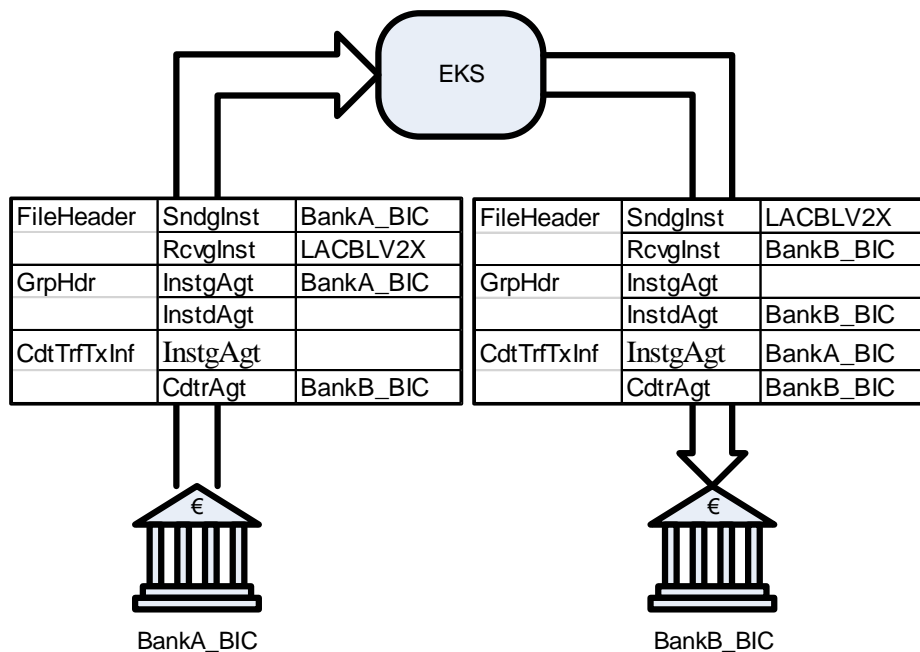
EKS

| FileHeader | SndgInst | BankA_BIC |
|---|---|---|
| | RcvgInst | LACBLV2X |
| GrpHdr | InstgAgt | BankA_BIC |
| | InstdAgt | |
| CdtTrfTxInf | InstgAgt | |
| | CdtrAgt | BankB_BIC |

| FileHeader | SndgInst | LACBLV2X |
|---|---|---|
| | RcvgInst | BankB_BIC |
| GrpHdr | InstgAgt | |
| | InstdAgt | BankB_BIC |
| CdtTrfTxInf | InstgAgt | BankA_BIC |
| | CdtrAgt | BankB_BIC |

€

€

BankA_BIC

BankB_BIC